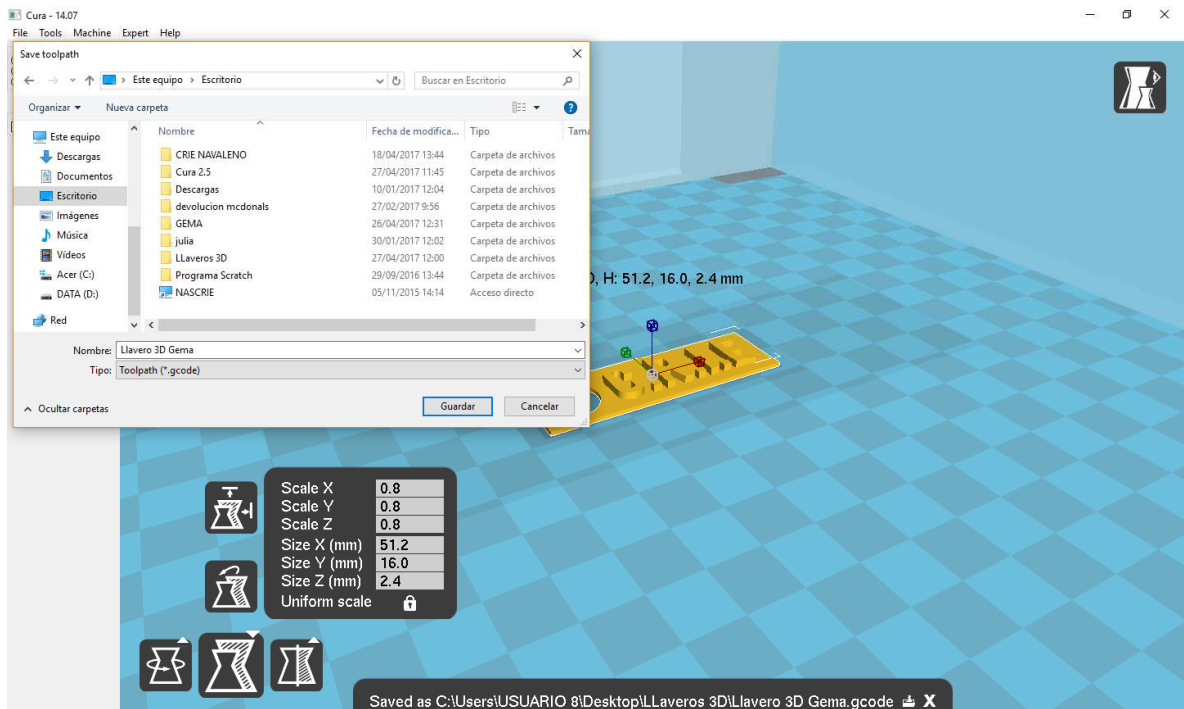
Cura - 14.07
File Tools Machine Expert Help

Save toolpath

← → ˅ ↑ › Este equipo › Escritorio ˅ ↻ Buscar en Escritorio

Organizar ▾ Nueva carpeta

Este equipo
Descargas
Documentos
Escritorio
Imágenes
Música
Vídeos
Acer (C:)
DATA (D:)
Red

| Nombre | Fecha de modifica... | Tipo | Tama |
|---|---|---|---|
| CRIE NAVALENO | 18/04/2017 13:44 | Carpeta de archivos | |
| Cura 2.5 | 27/04/2017 11:45 | Carpeta de archivos | |
| Descargas | 10/01/2017 12:04 | Carpeta de archivos | |
| devolucion mcdonals | 27/02/2017 9:56 | Carpeta de archivos | |
| GEMA | 26/04/2017 12:31 | Carpeta de archivos | |
| julia | 30/01/2017 12:02 | Carpeta de archivos | |
| LLaveros 3D | 27/04/2017 12:00 | Carpeta de archivos | |
| Programa Scratch | 29/09/2016 13:44 | Carpeta de archivos | |
| NASCRIE | 05/11/2015 14:14 | Acceso directo | |

Nombre: Llavero 3D Gema
Tipo: Toolpath (*.gcode)

^ Ocultar carpetas
Guardar Cancelar

D, H: 51.2, 16.0, 2.4 mm

Scale X 0.8
Scale Y 0.8
Scale Z 0.8
Size X (mm) 51.2
Size Y (mm) 16.0
Size Z (mm) 2.4
Uniform scale

Saved as C:\Users\USUARIO 8\Desktop\LLaveros 3D\Llavero 3D Gema.gcode X